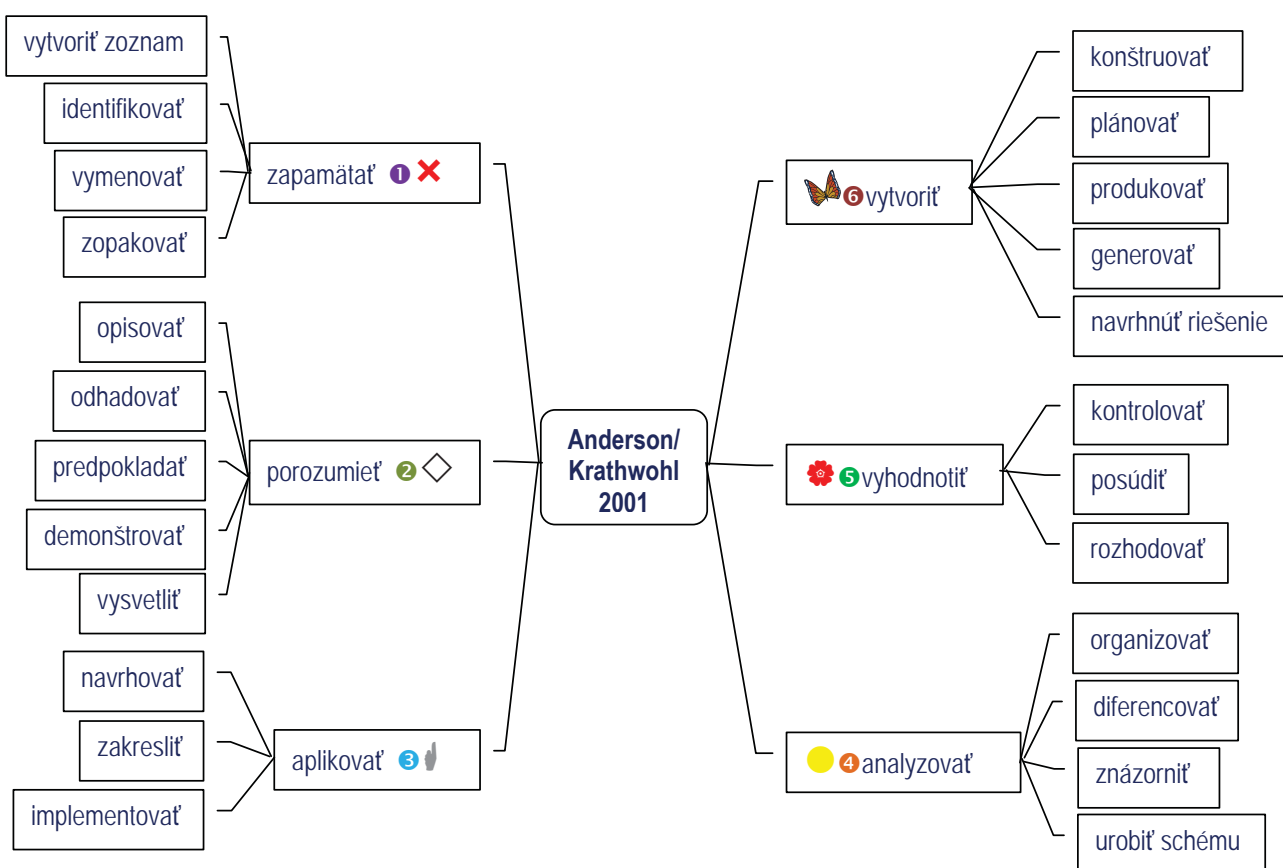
Anderson/ Krathwohl 2001

zapamätať ❶ ✕

vytvoriť zoznam

identifikovať

vymenovať

zopakovať

porozumieť ❷ ◇

opisovať

odhadovať

predpokladať

demonštrovať

vysvetliť

aplikovať ❸

navrhovať

zakresliť

implementovať

❻vytvoriť

konštruovať

plánovať

produkovať

generovať

navrhnúť riešenie

❺vyhodnotiť

kontrolovať

posúdiť

rozhodovať

❹analyzovať

organizovať

diferencovať

znázorniť

urobiť schému